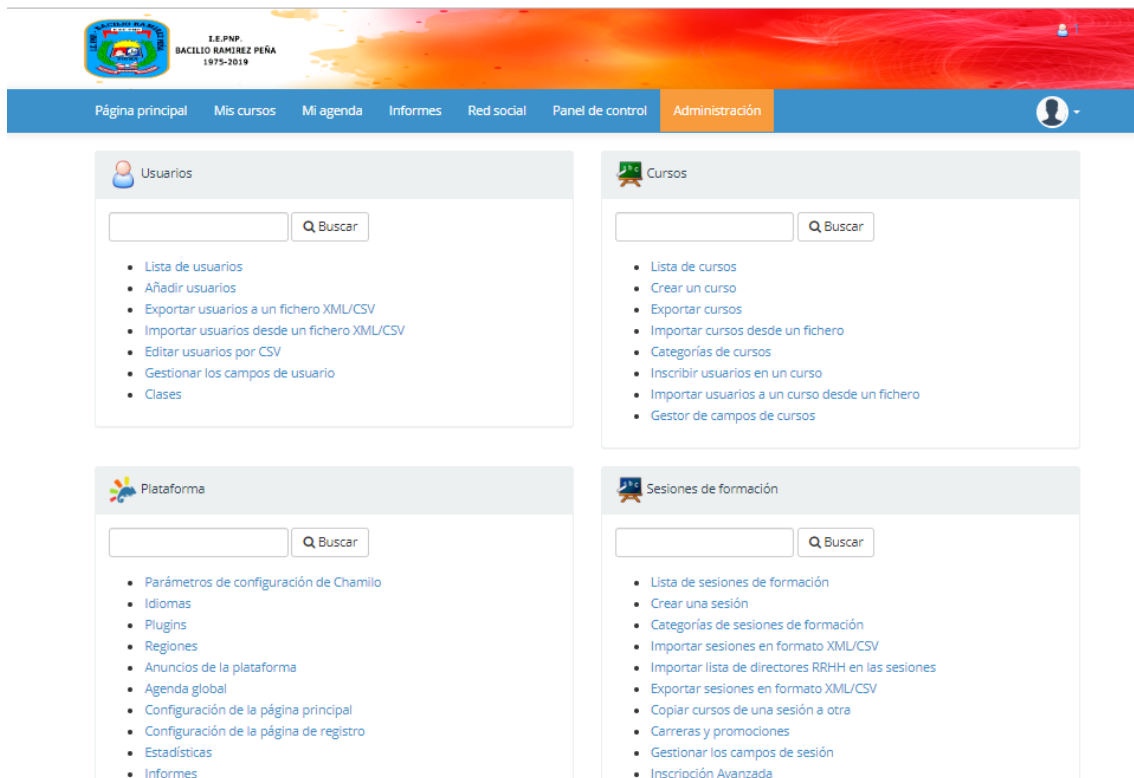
I.E.PNP.
BACILIO RAMIREZ PEÑA
1975-2019

Página principal Mis cursos Mi agenda Informes Red social Panel de control Administración

Usuarios

Buscar

- Lista de usuarios
- Añadir usuarios
- Exportar usuarios a un fichero XML/CSV
- Importar usuarios desde un fichero XML/CSV
- Editar usuarios por CSV
- Gestionar los campos de usuario
- Clases

Cursos

Buscar

- Lista de cursos
- Crear un curso
- Exportar cursos
- Importar cursos desde un fichero
- Categorías de cursos
- Inscribir usuarios en un curso
- Importar usuarios a un curso desde un fichero
- Gestor de campos de cursos

Plataforma

Buscar

- Parámetros de configuración de Chamilo
- Idiomas
- Plugins
- Regiones
- Anuncios de la plataforma
- Agenda global
- Configuración de la página principal
- Configuración de la página de registro
- Estadísticas
- Informes

Sesiones de formación

Buscar

- Lista de sesiones de formación
- Crear una sesión
- Categorías de sesiones de formación
- Importar sesiones en formato XML/CSV
- Importar lista de directores RRHH en las sesiones
- Exportar sesiones en formato XML/CSV
- Copiar cursos de una sesión a otra
- Carreras y promociones
- Gestionar los campos de sesión
- Inscripción Avanzada